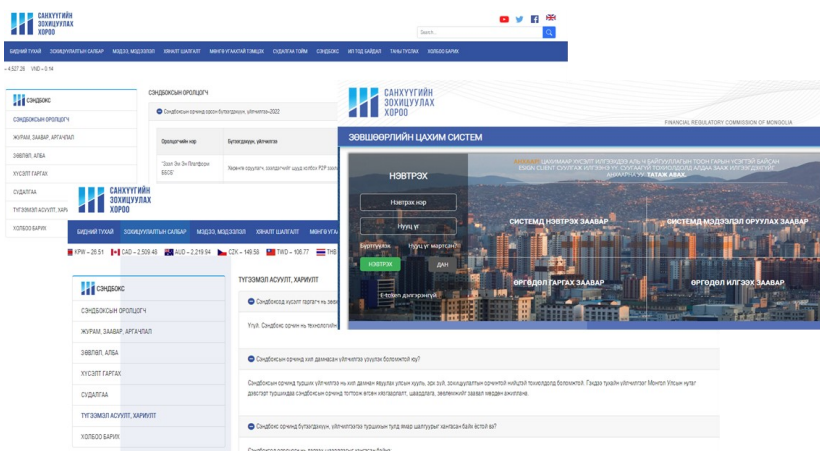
САНХҮҮГИЙН ЗОХИЦУУЛАХ ХОРОО

Search...

БИДНИЙ ТУХАЙ ЗОХИЦУУЛАЛТЫН САЛБАР МЭДЭЭ, МЭДЭЭЛЭЛ ХЯНАЛТ ШАЛГАЛТ МӨНГӨ УГААХТАЙ ТЭМЦЭХ СУДАЛГАА ТОЙМ СЭНДБОКС ИЛ ТОД БАЙДАЛ ТАНЫ ТУСЛАХ ХОЛБОО БАРИХ

= 4,527.26 VND – 0.14

СЭНДБОКС

СЭНДБОКСЫН ОРОЛЦОГЧ

ЖУРАМ, ЗААВАР, АРГАЧЛАЛ

ЗӨВЛӨЛ, АЛБА

ХҮСЭЛТ ГАРГАХ

СУДАЛГАА

ТҮГЭЭМЭЛ АСУУЛТ, ХАРИ

ХОЛБОО БАРИХ

СЭНДБОКСЫН ОРОЛЦОГЧ

Сэндбоксын орчинд зохион бүтээгдэхүүн, үйлчилгээ-2022

| Оролцогчийн нэр | Бүтээгдэхүүн, үйлчилгээ |
|---|---|
| "Зээл Эн Эм Платформ ББСБ" | Хөрөнгө оруулагч, зээлдэгчийг шууд холбох P2P зээл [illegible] |

САНХҮҮГИЙН ЗОХИЦУУЛАХ ХОРОО

FINANCIAL REGULATORY COMMISSION OF MONGOLIA

ЗӨВШӨӨРЛИЙН ЦАХИМ СИСТЕМ

НЭВТРЭХ

Нэвтрэх нэр

Нууц үг

Бүртгүүлэх Нууц үг мартсан

НЭВТРЭХ ДАН

E-token дэлгэрэнгүй

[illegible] ЦАХИМААР ХҮСЭЛТ ИЛГЭЭХДЭЭ АЛЬ Ч БАЙГУУЛЛАГЫН ЗООН ГАРЫН ГЭРЧЭЭ БАЙСАН ESIGN CLIENT СУУЛГАЖ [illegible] АНХААРАХ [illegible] ТАТАЖ АВАХ.

СИСТЕМД НЭВТРЭХ ЗААВАР

СИСТЕМД МЭДЭЭЛЭЛ ОРУУЛАХ ЗААВАР

ӨРГӨДӨЛ ГАРГАХ ЗААВАР

ӨРГӨДӨЛ ИЛГЭЭХ ЗААВАР

САНХҮҮГИЙН ЗОХИЦУУЛАХ ХОРОО

БИДНИЙ ТУХАЙ ЗОХИЦУУЛАЛТЫН САЛБАР МЭДЭЭ, МЭДЭЭЛЭЛ ХЯНАЛТ ШАЛГАЛТ МӨНГӨ У

KPW – 26.51 CAD – 2,509.49 AUD – 2,219.94 CZK – 149.58 TWD – 106.77 THB

СЭНДБОКС

СЭНДБОКСЫН ОРОЛЦОГЧ

ЖУРАМ, ЗААВАР, АРГАЧЛАЛ

ЗӨВЛӨЛ, АЛБА

ХҮСЭЛТ ГАРГАХ

СУДАЛГАА

ТҮГЭЭМЭЛ АСУУЛТ, ХАРИУЛТ

ХОЛБОО БАРИХ

ТҮГЭЭМЭЛ АСУУЛТ, ХАРИУЛТ

Сэндбокс хүсэлт гаргагч нь зө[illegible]

Үгүй. Сэндбокс орчин нь технологийн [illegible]

Сэндбоксын орчинд хил дамжсан үйлчилгээ үзүүлэх боломжтой юу?

Сэндбоксын орчинд туршиж үйлчилгээ нь хил дамжин явуулах улсын хууль, эрх зүй, зохицуулалтын орчинтой нийцтэй тохиолдолд боломжтой. Гэхдээ тухайн үйлчилгээг Монгол Улсын нутаг дэвсгэрт туршиж сэндбоксын орчинд поттоож өгөх хэрэгтэй, шаардлага, зөвлөмжийг заавал мөрдөн ажиллана.

Сэндбокс орчинд бүтээгдэхүүн, үйлчилгээгээ туршихын тулд ямар шалгуурыг хангасан байх ёстой вэ?